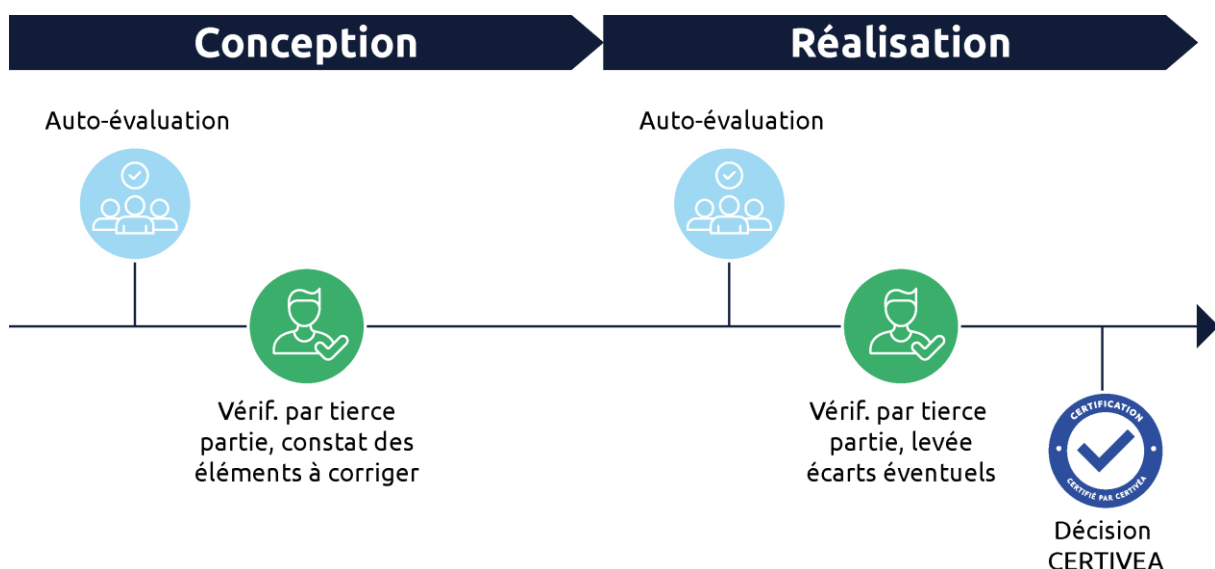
Conception

Réalisation

Auto-évaluation

Vérif. par tierce partie, constat des éléments à corriger

Auto-évaluation

Vérif. par tierce partie, levée écarts éventuels

CERTIFICATION

CERTIFIÉ PAR CERTIVEA

Décision CERTIVEA